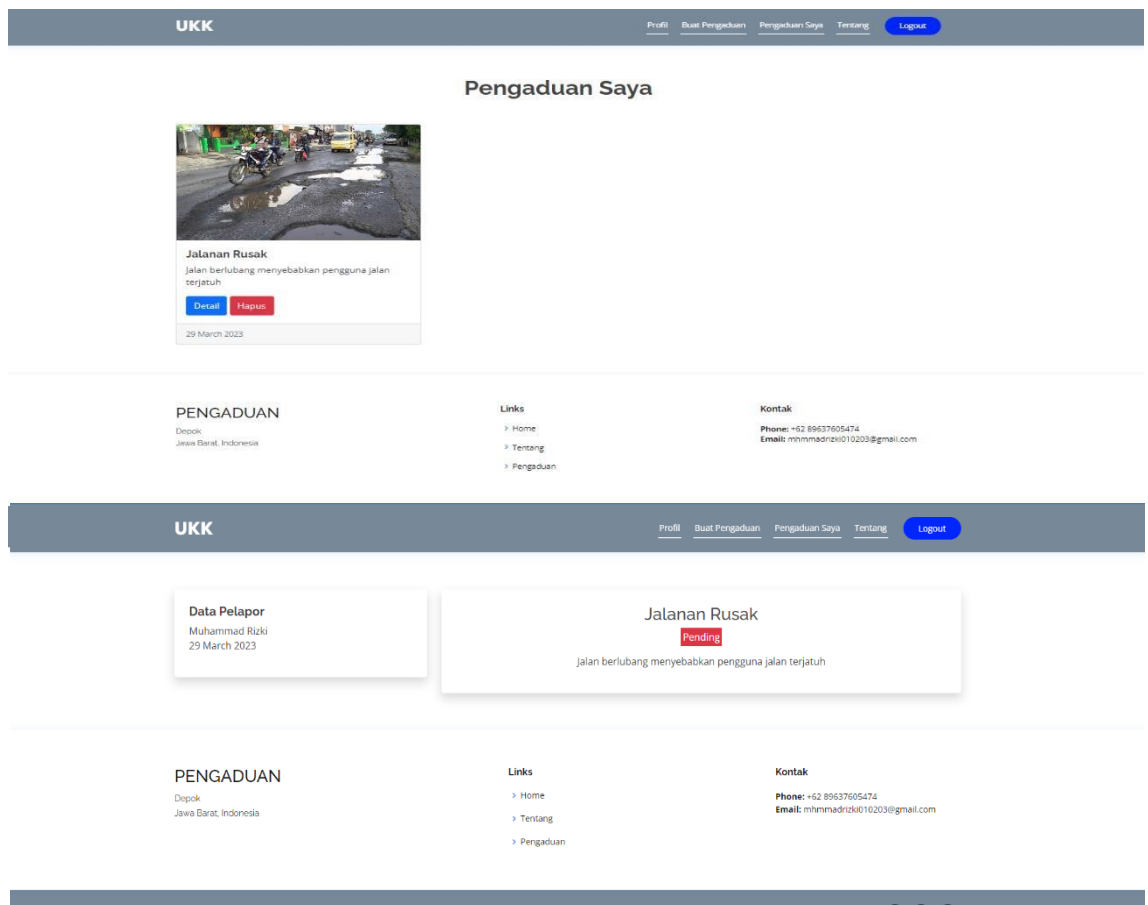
UKK

Profil Buat Pengaduan Pengaduan Saya Tentang Logout

Pengaduan Saya

Jalanan Rusak

Jalan berlubang menyebabkan pengguna jalan terjatuh

Detail Hapus

29 March 2023

PENGADUAN

Depok
Jawa Barat, Indonesia

Links

› Home
› Tentang
› Pengaduan

Kontak

Phone: +62 89637605474
Email: mhmmadrizki010203@gmail.com

UKK

Profil Buat Pengaduan Pengaduan Saya Tentang Logout

Data Pelapor

Muhammad Rizki
29 March 2023

Jalanan Rusak

Pending

Jalan berlubang menyebabkan pengguna jalan terjatuh

PENGADUAN

Depok
Jawa Barat, Indonesia

Links

› Home
› Tentang
› Pengaduan

Kontak

Phone: +62 89637605474
Email: mhmmadrizki010203@gmail.com